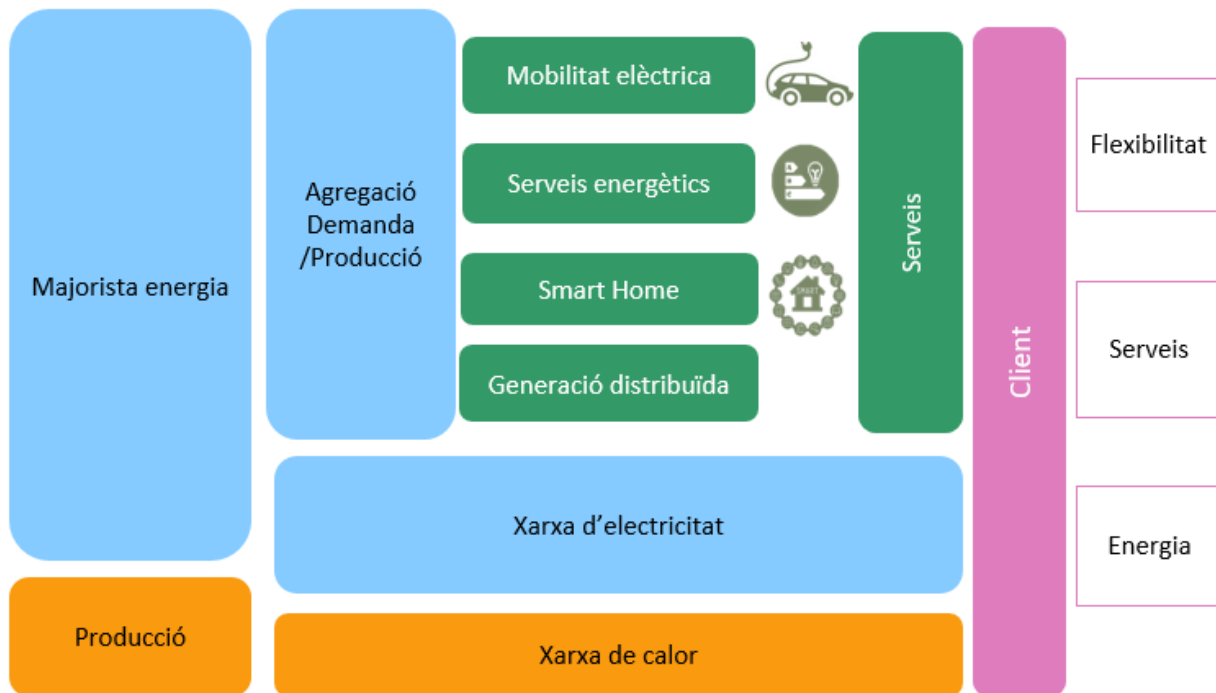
Majorista energia

Agregació Demanda /Producció

Mobilitat elèctrica

Serveis energètics

Smart Home

Generació distribuïda

Serveis

Client

Flexibilitat

Serveis

Energia

Xarxa d'electricitat

Producció

Xarxa de calor